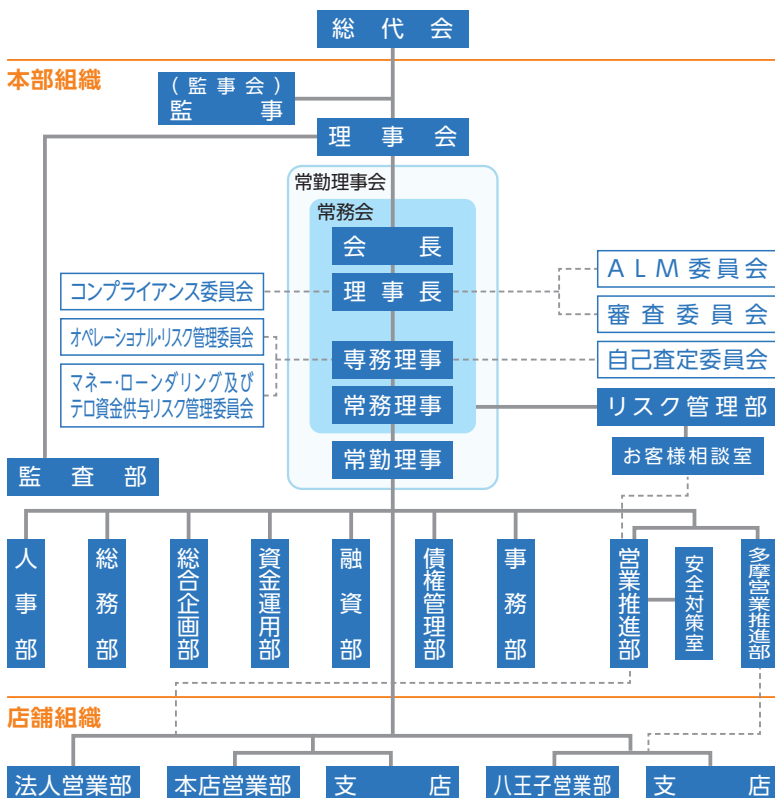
総　代　会

本部組織

（監事会）
監　　事

理　事　会

常勤理事会

常務会

会　　長

理　事　長

専務理事

常務理事

常勤理事

コンプライアンス委員会

オペレーショナル・リスク管理委員会

マネー・ローンダリング及びテロ資金供与リスク管理委員会

ＡＬＭ委員会

審査委員会

自己査定委員会

リスク管理部

お客様相談室

監　査　部

人事部

総務部

総合企画部

資金運用部

融資部

債権管理部

事務部

営業推進部

安全対策室

多摩営業推進部

店舗組織

法人営業部

本店営業部

支　　店

八王子営業部

支　　店